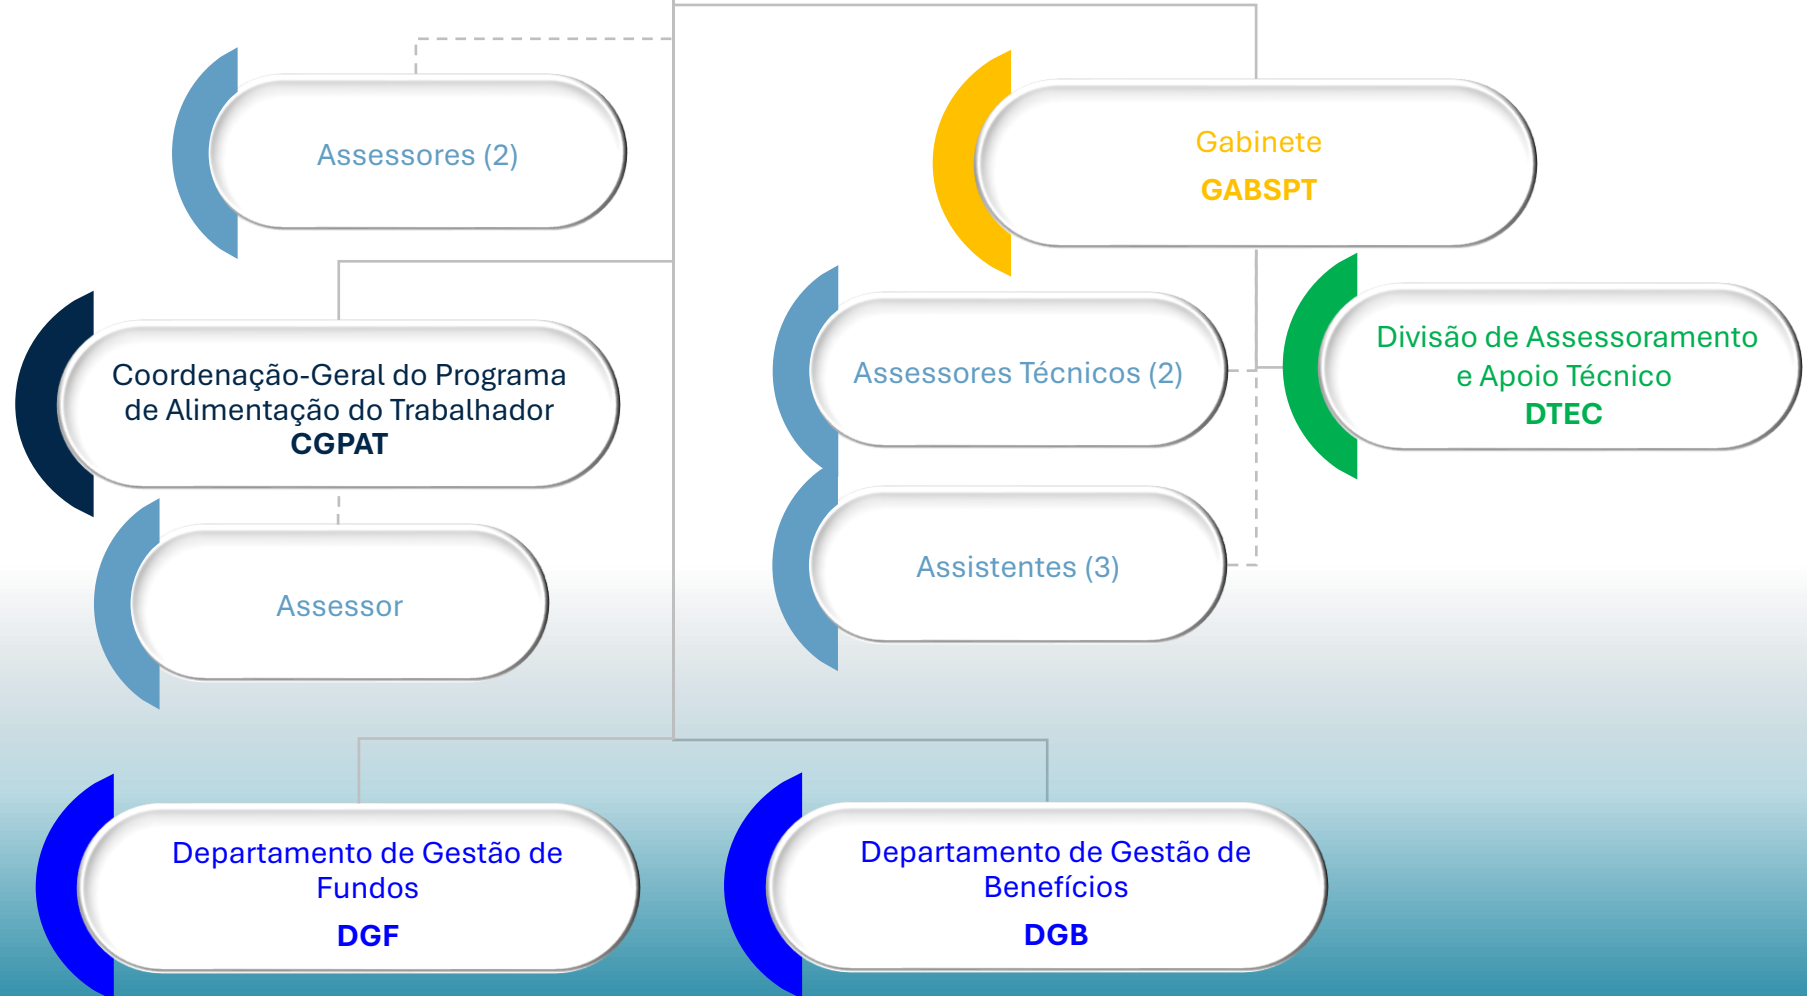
Assessores (2)

Gabinete
GABSPT

Coordenação-Geral do Programa de Alimentação do Trabalhador
CGPAT

Assessores Técnicos (2)

Divisão de Assessoramento e Apoio Técnico
DTEC

Assessor

Assistentes (3)

Departamento de Gestão de Fundos
DGF

Departamento de Gestão de Benefícios
DGB